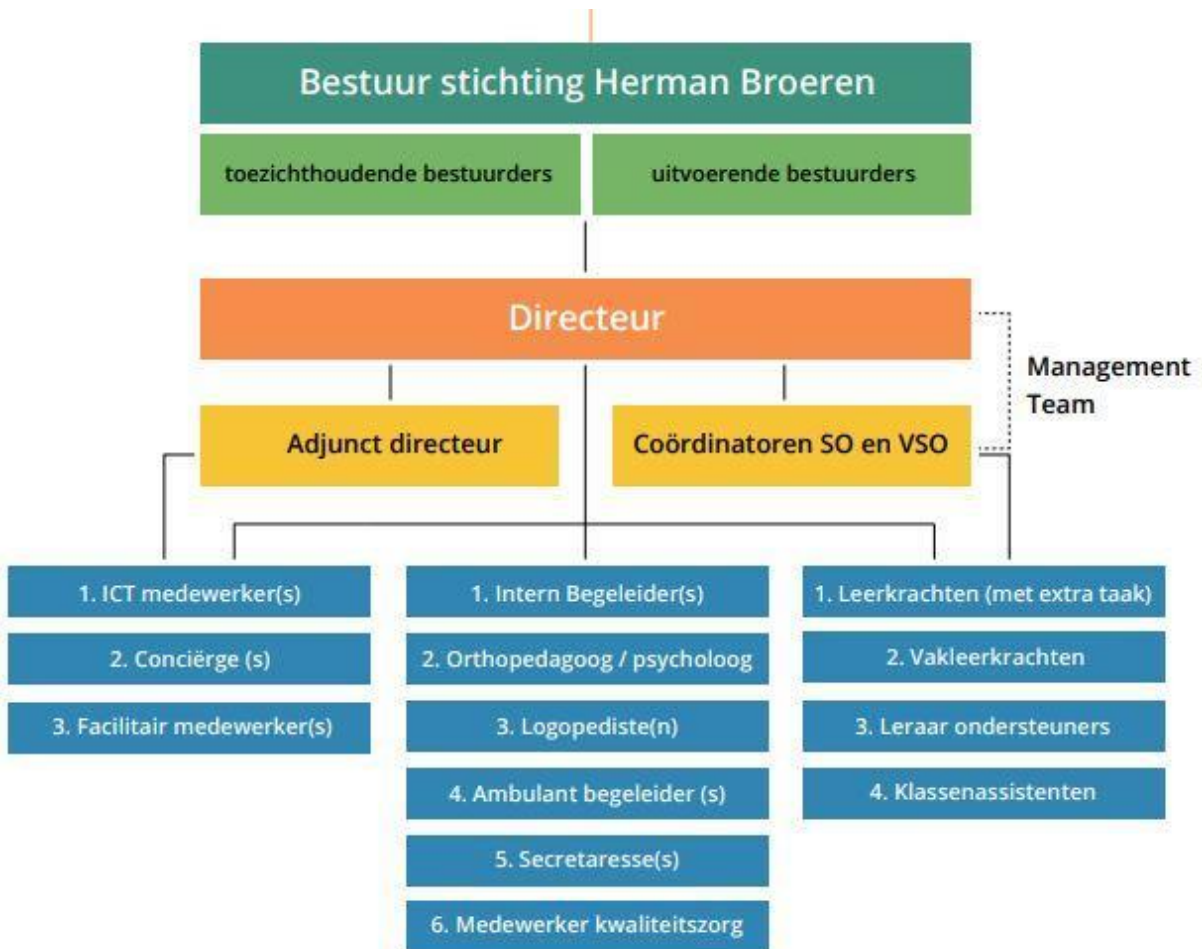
Bestuur stichting Herman Broeren

toezichthoudende bestuurders

uitvoerende bestuurders

Directeur

Management Team

Adjunct directeur

Coördinatoren SO en VSO

1. ICT medewerker(s)

2. Conciërge (s)

3. Facilitair medewerker(s)

1. Intern Begeleider(s)

2. Orthopedagoog / psycholoog

3. Logopediste(n)

4. Ambulant begeleider (s)

5. Secretaresse(s)

6. Medewerker kwaliteitszorg

1. Leerkrachten (met extra taak)

2. Vakleerkrachten

3. Leraar ondersteuners

4. Klassenassistenten